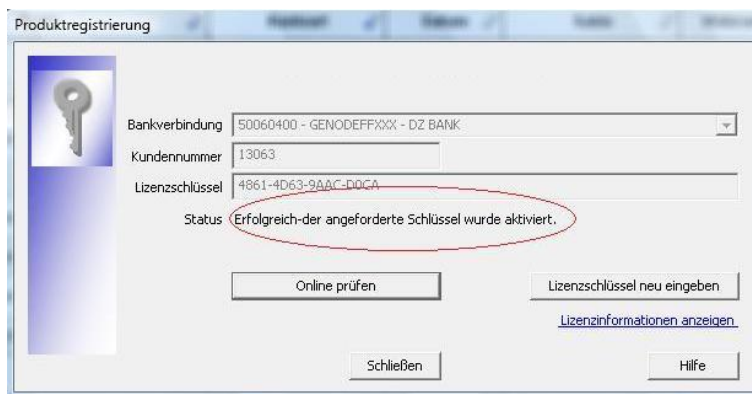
Produktregistrierung

Bankverbindung 50060400 - GENODEFFXXX - DZ BANK

Kundennummer 13063

Lizenzschlüssel 4861-4D63-9AAC-D0CA

Status Erfolgreich-der angeforderte Schlüssel wurde aktiviert.

Online prüfen

Lizenzschlüssel neu eingeben

Lizenzinformationen anzeigen

Schließen

Hilfe